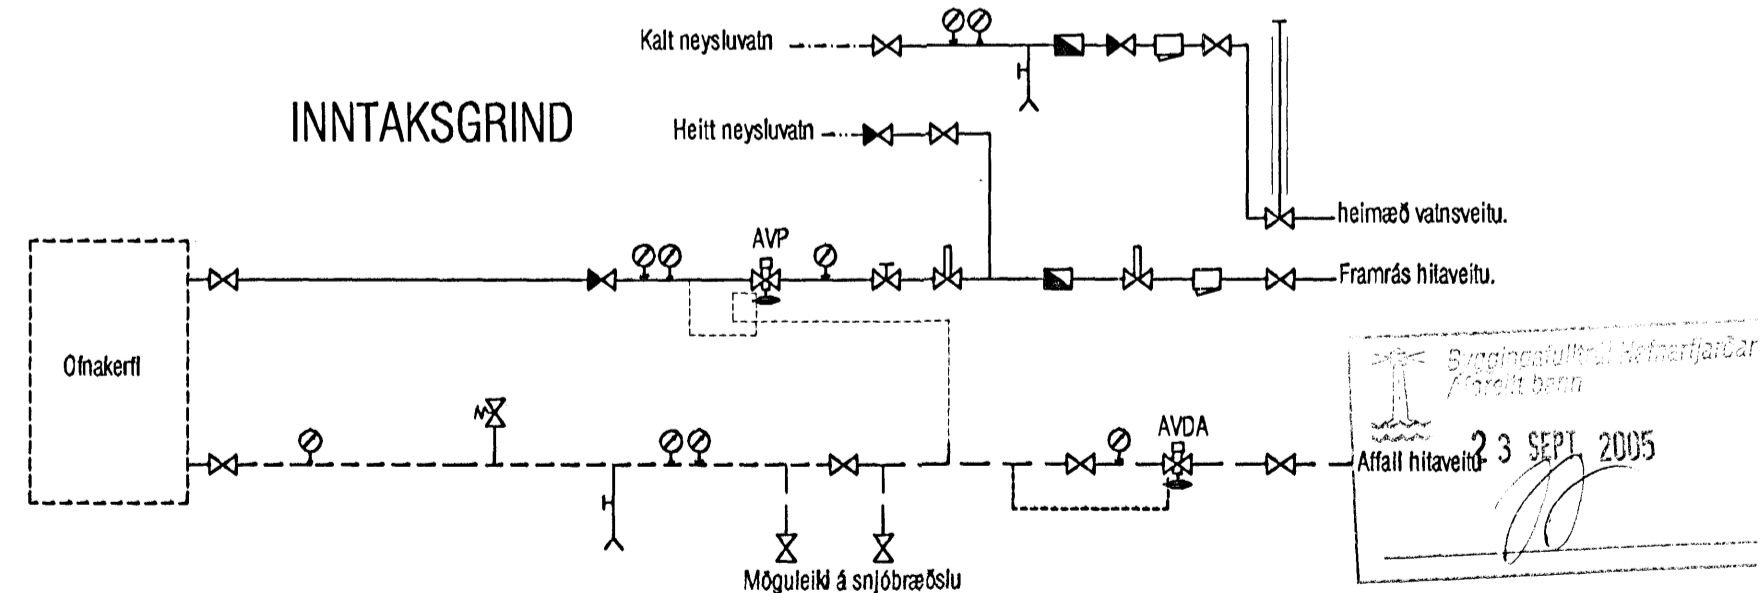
Kalt neysluvatn

INNTAKSGRIND

Heitt neysluvatn

heimæð vatnsveitu.

AVP

Framrás hitaveitu.

Ofnakerfi

Byggingafulltrúi Hafnarfjarðar
Afgreitt bréf

AVDA

Affall hitaveitu

23 SEPT. 2005

Möguleiki á snjóbræðslu